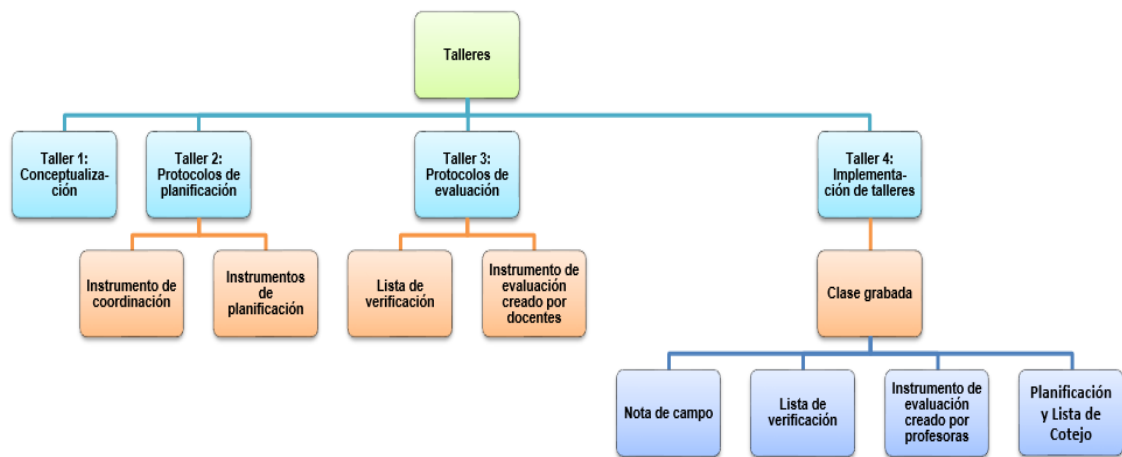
Talleres

Taller 1: Conceptualización

Taller 2: Protocolos de planificación

Instrumento de coordinación

Instrumentos de planificación

Taller 3: Protocolos de evaluación

Lista de verificación

Instrumento de evaluación creado por docentes

Taller 4: Implementación de talleres

Clase grabada

Nota de campo

Lista de verificación

Instrumento de evaluación creado por profesoras

Planificación y Lista de Cotejo